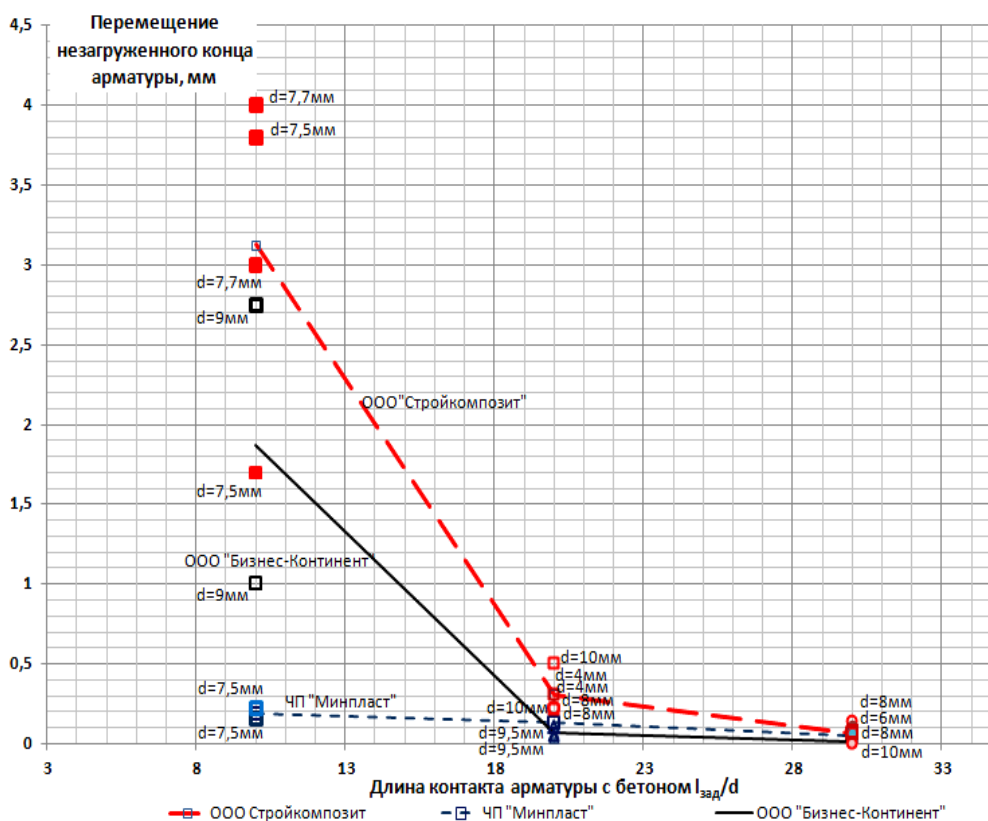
Перемещение незагруженного конца арматуры, мм

4,5
4
3,5
3
2,5
2
1,5
1
0,5
0

d=7,7мм
d=7,5мм
d=7,7мм
d=9мм
ООО"Стройкомпозит"
d=7,5мм
ООО "Бизнес-Континент"
d=9мм
d=7,5мм
ЧП "Минпласт"
d=7,5мм
d=10мм
d=4мм
d=6мм
d=8мм
d=10мм
d=9,5мм
d=9,5мм
d=8мм
d=6мм
d=8мм
d=10мм

3
8
13
18
23
28
33

Длина контакта арматуры с бетоном $l_{зад}/d$

ООО Стройкомпозит
ЧП "Минпласт"
ООО "Бизнес-Континент"